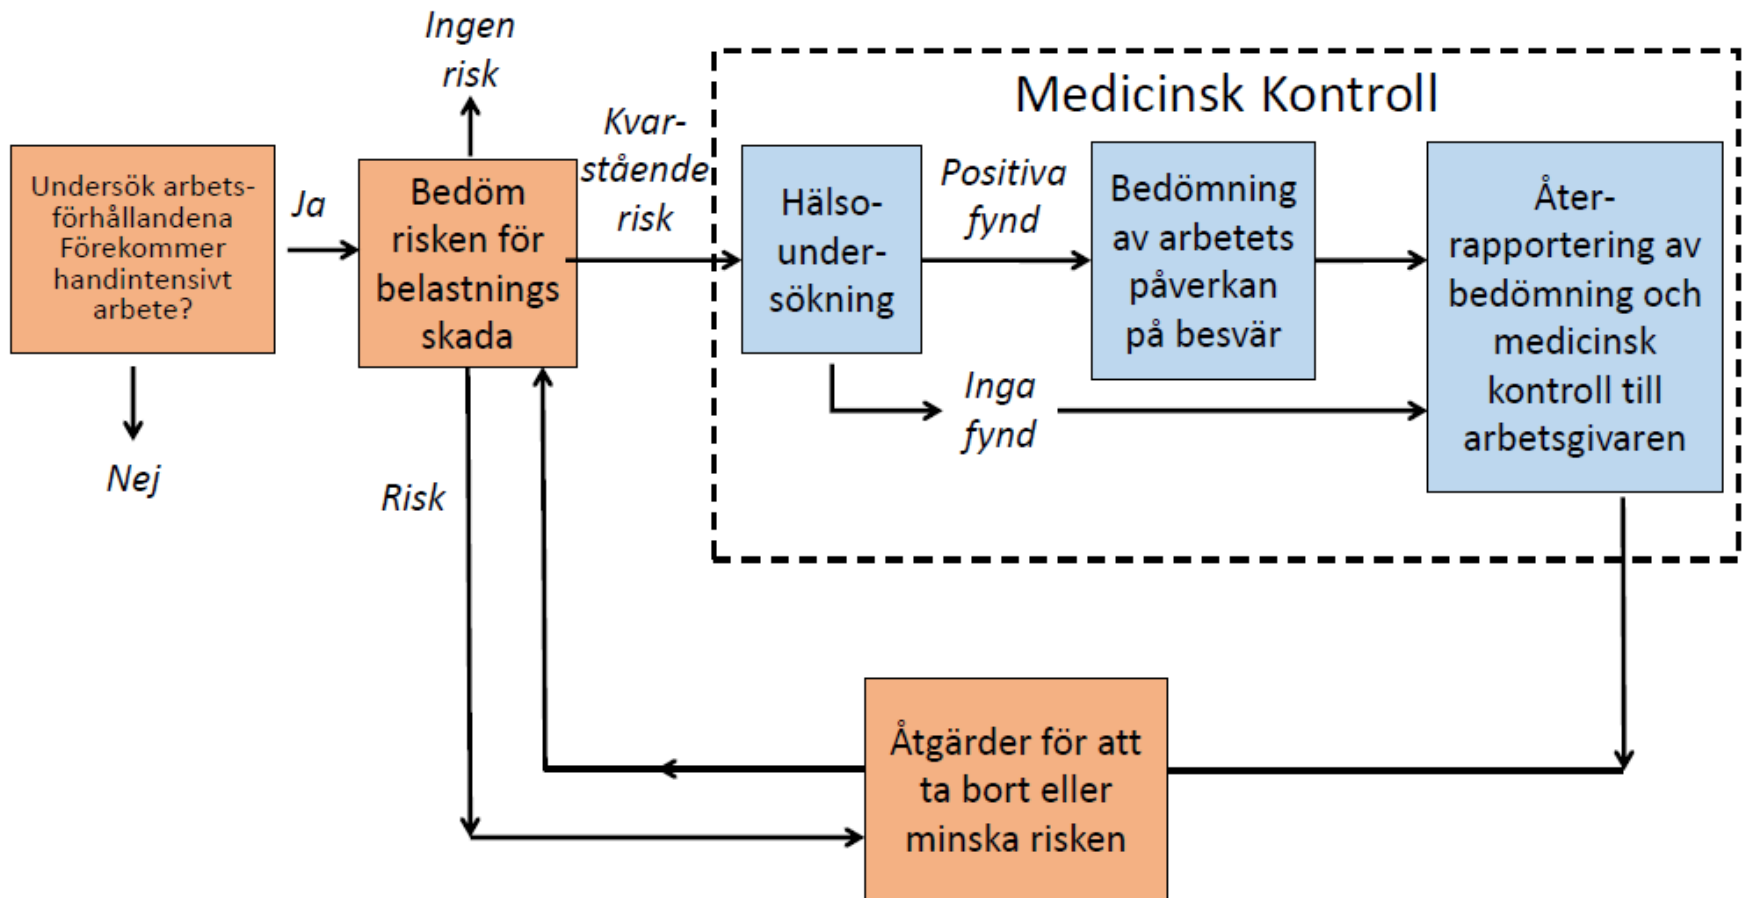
Undersök arbets-förhållandena Förekommer handintensivt arbete?

Ja

Nej

Ingen risk

Bedöm risken för belastnings skada

Kvar-stående risk

Risk

Medicinsk Kontroll

Hälso-under-sökning

Positiva fynd

Bedömning av arbetets påverkan på besvär

Inga fynd

Åter-rapportering av bedömning och medicinsk kontroll till arbetsgivaren

Åtgärder för att ta bort eller minska risken